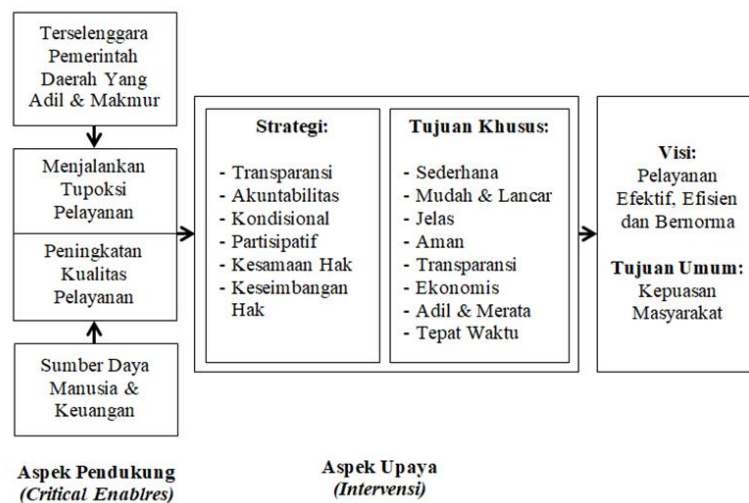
Terselenggara Pemerintah Daerah Yang Adil & Makmur

Menjalankan Tupoksi Pelayanan

Peningkatan Kualitas Pelayanan

Sumber Daya Manusia & Keuangan

Strategi:

- Transparansi
- Akuntabilitas
- Kondisional
- Partisipatif
- Kesamaan Hak
- Keseimbangan Hak

Tujuan Khusus:

- Sederhana
- Mudah & Lancar
- Jelas
- Aman
- Transparansi
- Ekonomis
- Adil & Merata
- Tepat Waktu

Visi:
Pelayanan Efektif, Efisien dan Bernorma

Tujuan Umum:
Kepuasan Masyarakat

Aspek Pendukung
(Critical Enablres)

Aspek Upaya
(Intervensi)